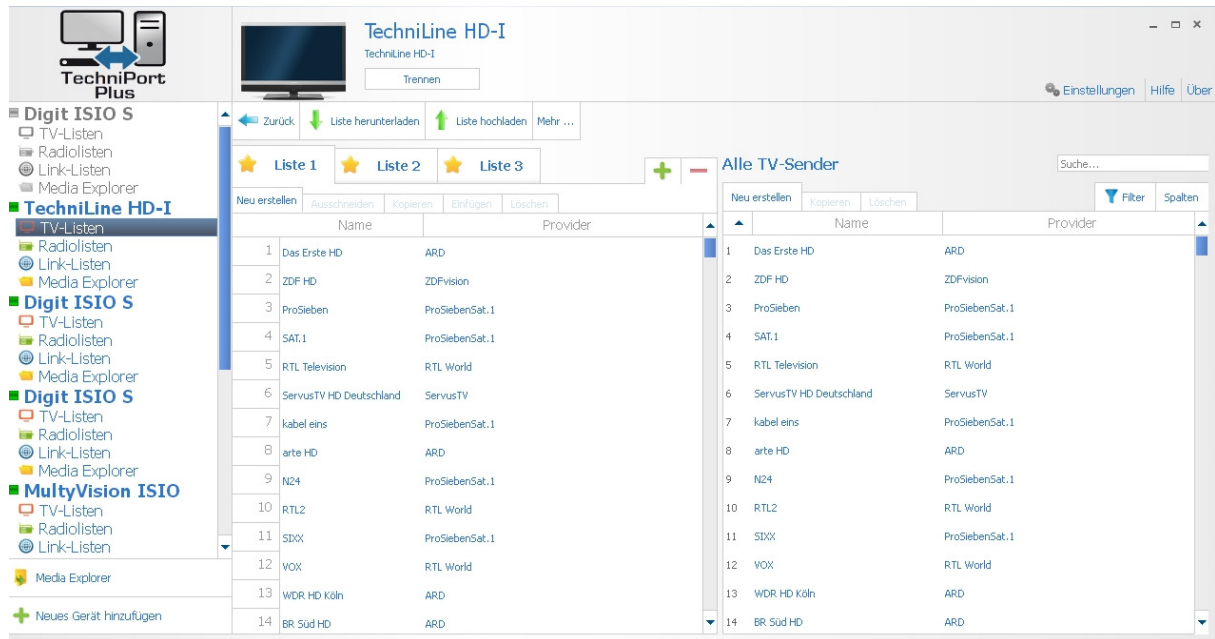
TechniPort Plus

TechniLine HD-I
TechniLine HD-I
Trennen

Einstellungen | Hilfe | Über

Digit ISIO S
TV-Listen
Radiolisten
Link-Listen
Media Explorer
TechniLine HD-I
TV-Listen
Radiolisten
Link-Listen
Media Explorer
Digit ISIO S
TV-Listen
Radiolisten
Link-Listen
Media Explorer
Digit ISIO S
TV-Listen
Radiolisten
Link-Listen
Media Explorer
MultyVision ISIO
TV-Listen
Radiolisten
Link-Listen

Media Explorer

Neues Gerät hinzufügen

Zurück | Liste herunterladen | Liste hochladen | Mehr ...

Liste 1 | Liste 2 | Liste 3

Neu erstellen | Ausschneiden | Kopieren | Einfügen | Löschen

| | Name | Provider |
|---|---|---|
| 1 | Das Erste HD | ARD |
| 2 | ZDF HD | ZDFvision |
| 3 | ProSieben | ProSiebenSat.1 |
| 4 | SAT.1 | ProSiebenSat.1 |
| 5 | RTL Television | RTL World |
| 6 | ServusTV HD Deutschland | ServusTV |
| 7 | kabel eins | ProSiebenSat.1 |
| 8 | arte HD | ARD |
| 9 | N24 | ProSiebenSat.1 |
| 10 | RTL2 | RTL World |
| 11 | SIXX | ProSiebenSat.1 |
| 12 | VOX | RTL World |
| 13 | WDR HD Köln | ARD |
| 14 | BR Süd HD | ARD |

Alle TV-Sender

Suche...

Neu erstellen | Kopieren | Löschen

Filter | Spalten

| | Name | Provider |
|---|---|---|
| 1 | Das Erste HD | ARD |
| 2 | ZDF HD | ZDFvision |
| 3 | ProSieben | ProSiebenSat.1 |
| 4 | SAT.1 | ProSiebenSat.1 |
| 5 | RTL Television | RTL World |
| 6 | ServusTV HD Deutschland | ServusTV |
| 7 | kabel eins | ProSiebenSat.1 |
| 8 | arte HD | ARD |
| 9 | N24 | ProSiebenSat.1 |
| 10 | RTL2 | RTL World |
| 11 | SIXX | ProSiebenSat.1 |
| 12 | VOX | RTL World |
| 13 | WDR HD Köln | ARD |
| 14 | BR Süd HD | ARD |